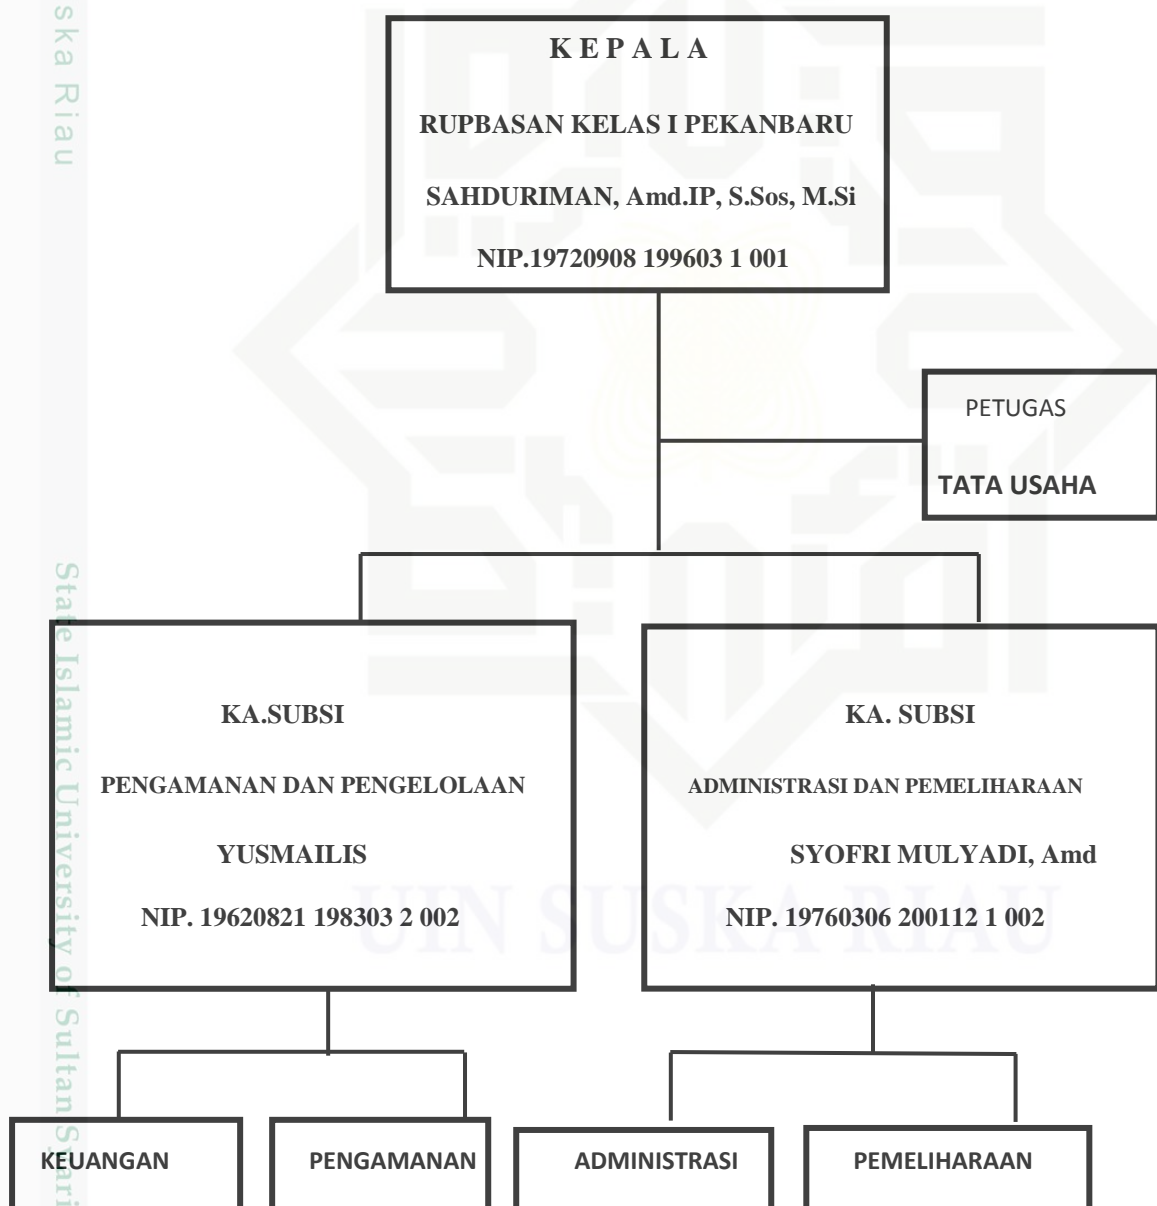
ska Riau

K E P A L A

RUPBASAN KELAS I PEKANBARU

SAHDURIMAN, Amd.IP, S.Sos, M.Si

NIP.19720908 199603 1 001

PETUGAS

TATA USAHA

KA.SUBSI

PENGAMANAN DAN PENGELOLAAN

YUSMAILIS

NIP. 19620821 198303 2 002

KA. SUBSI

ADMINISTRASI DAN PEMELIHARAAN

SYOFRI MULYADI, Amd

NIP. 19760306 200112 1 002

KEUANGAN

PENGAMANAN

ADMINISTRASI

PEMELIHARAAN

State Islamic University of Sultan S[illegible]

UIN SUSKA RIAU